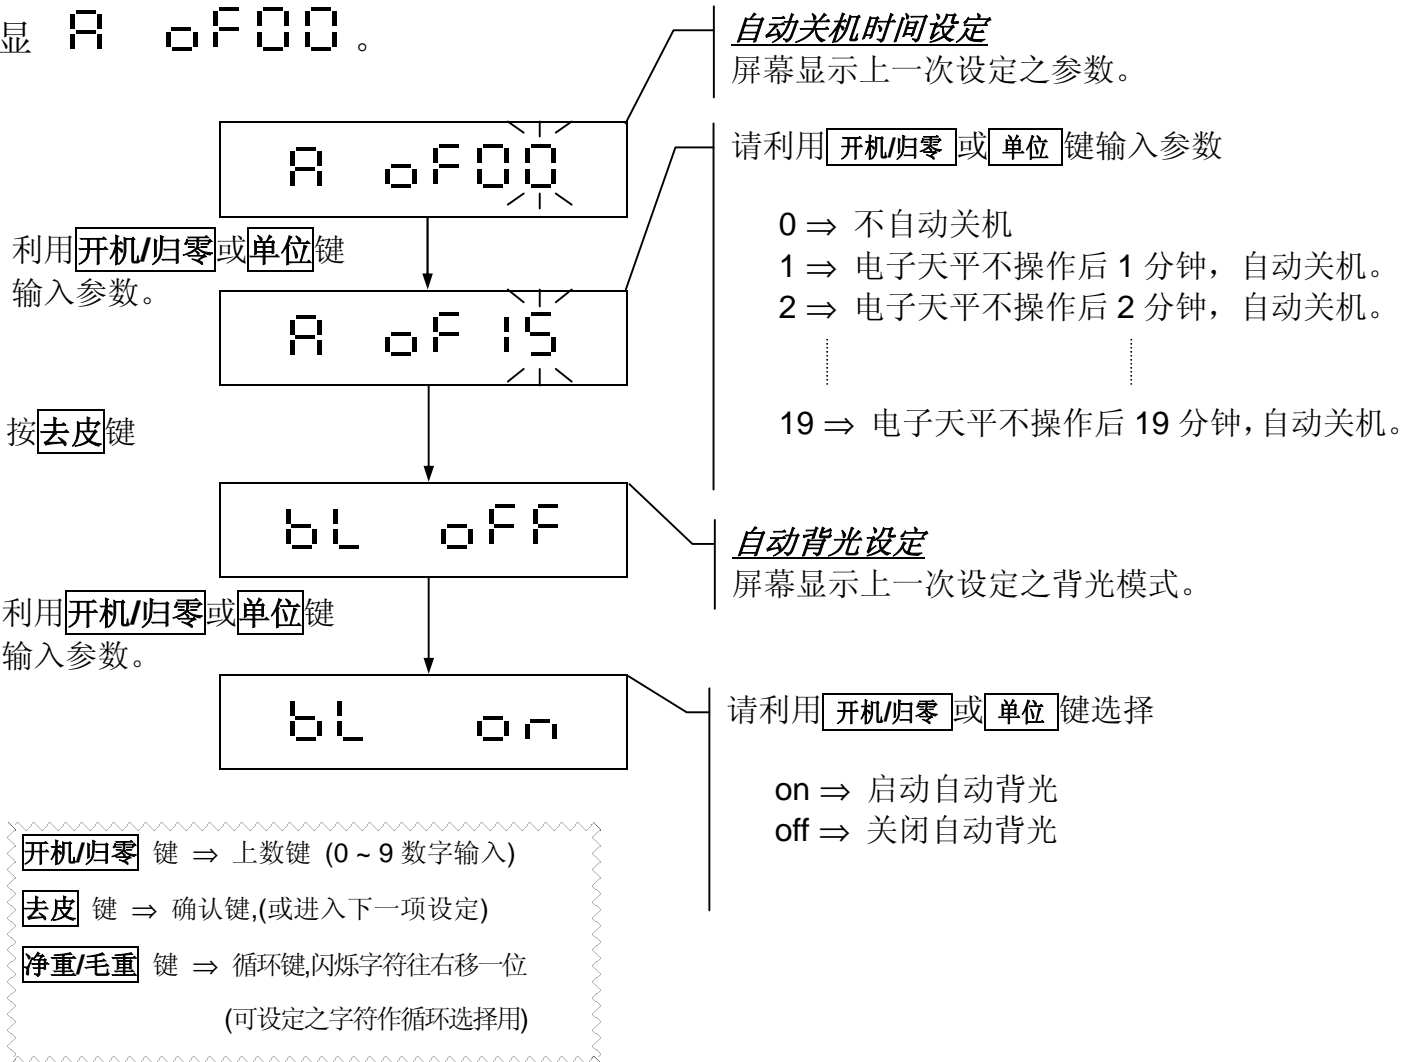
显 A oF00 。

自动关机时间设定
屏幕显示上一次设定之参数。

A oF00

请利用 开机/归零 或 单位 键输入参数

0 ⇒ 不自动关机
1 ⇒ 电子天平不操作后 1 分钟，自动关机。
2 ⇒ 电子天平不操作后 2 分钟，自动关机。

19 ⇒ 电子天平不操作后 19 分钟，自动关机。

利用开机/归零或单位键输入参数。

A oF 15

按去皮键

bL oFF

自动背光设定
屏幕显示上一次设定之背光模式。

利用开机/归零或单位键输入参数。

bL on

请利用 开机/归零 或 单位 键选择

on ⇒ 启动自动背光
off ⇒ 关闭自动背光

开机/归零 键 ⇒ 上数键 (0 ~ 9 数字输入)
去皮 键 ⇒ 确认键,(或进入下一项设定)
净重/毛重 键 ⇒ 循环键,闪烁字符往右移一位
(可设定之字符作循环选择用)